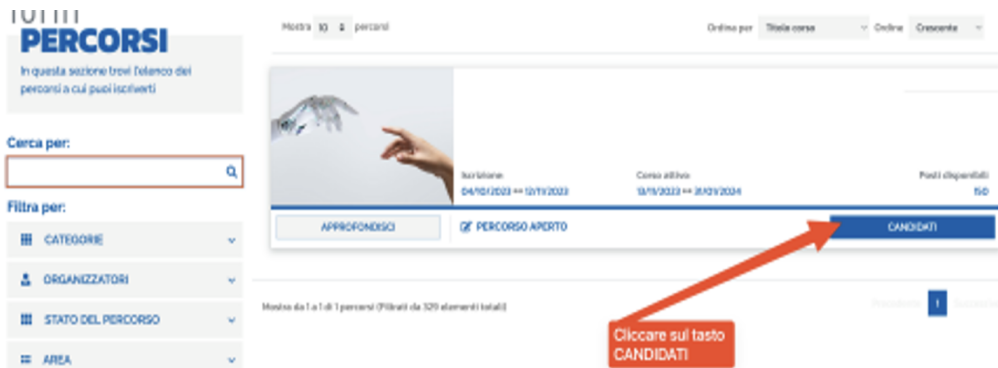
PERCORSI

In questa sezione trovi l'elenco dei percorsi a cui puoi iscriverti

Cerca per:

Filtra per:

CATEGORIE

ORGANIZZATORI

STATO DEL PERCORSO

AREA

Mostra 10 percorsi

Ordina per Titolo corso Ordine Crescente

Iscrizione
04/10/2023 => 12/11/2023

Corso attivo
13/11/2023 => 31/01/2024

Posti disponibili
150

APPROFONDISCI

PERCORSO APERTO

CANDIDATI

Mostra da 1 a 1 di 1 percorsi (Filtrati da 329 elementi totali)

Precedente 1 Successivo

Cliccare sul tasto CANDIDATI